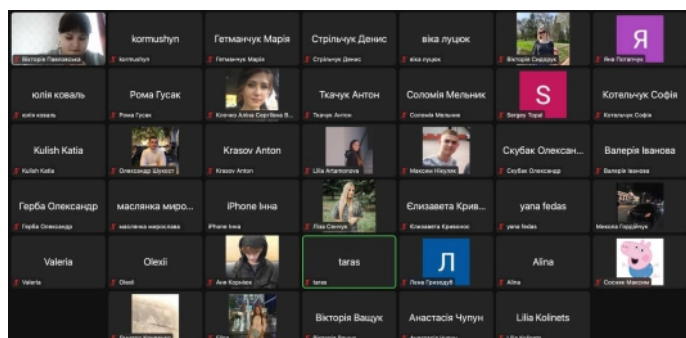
Вікторія Павлівська
kormushyn
kormushyn
Гетманчук Марія
Гетманчук Марія
Стрільчук Денис
Стрільчук Денис
віка луцюк
віка луцюк
Вікторія Сидорук
Я
Яна Потапчук
юлія коваль
юлія коваль
Рома Гусак
Рома Гусак
Кличко Аліна Сергіївна
Ткачук Антон
Ткачук Антон
Соломія Мельник
Соломія Мельник
S
Sergey Topal
Котельчук Софія
Котельчук Софія
Kulish Katia
Kulish Katia
Олександр Шуляк
Krasov Anton
Krasov Anton
Lilia Artamonova
Максим Нікулюк
Скубак Олексан...
Скубак Олександр
Валерія Іванова
Валерія Іванова
Герба Олександр
Герба Олександр
маслянка миро...
маслянка мирослава
iPhone Інна
iPhone Інна
Ліза Сенчук
Єлизавета Крив...
Єлизавета Кривенко
yana fedas
yana fedas
Микола Гордійчук
Valeria
Valeria
Olexii
Olexii
Аня Корнієн
taras
taras
Л
Лена Грозадуб
Alina
Alina
Сосник Максим
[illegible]
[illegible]
Вікторія Ващук
Вікторія Ващук
Анастасія Чупун
Анастасія Чупун
Lilia Kolinets
Lilia Kolinets